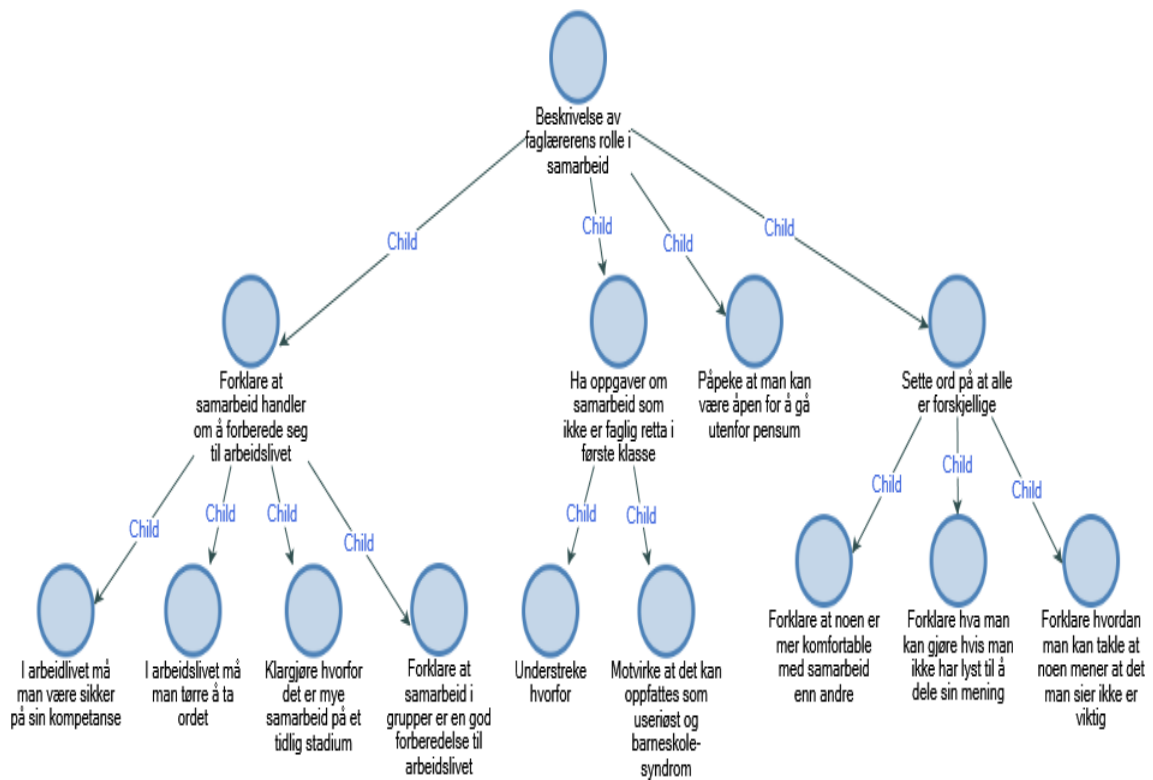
Beskrivelse av faglærerens rolle i samarbeid

Child

Child

Child

Child

Forklare at samarbeid handler om å forberede seg til arbeidslivet

Ha oppgaver om samarbeid som ikke er faglig retta i første klasse

Påpeke at man kan være åpen for å gå utenfor pensum

Sette ord på at alle er forskjellige

Child

Child

Child

Child

I arbeidlivet må man være sikker på sin kompetanse

I arbeidslivet må man tørre å ta ordet

Klargjøre hvorfor det er mye samarbeid på et tidlig stadium

Forklare at samarbeid i grupper er en god forberedelse til arbeidslivet

Child

Child

Understreke hvorfor

Motvirke at det kan oppfattes som useriøst og barneskole-syndrom

Child

Child

Child

Forklare at noen er mer komfortable med samarbeid enn andre

Forklare hva man kan gjøre hvis man ikke har lyst til å dele sin mening

Forklare hvordan man kan takle at noen mener at det man sier ikke er viktig